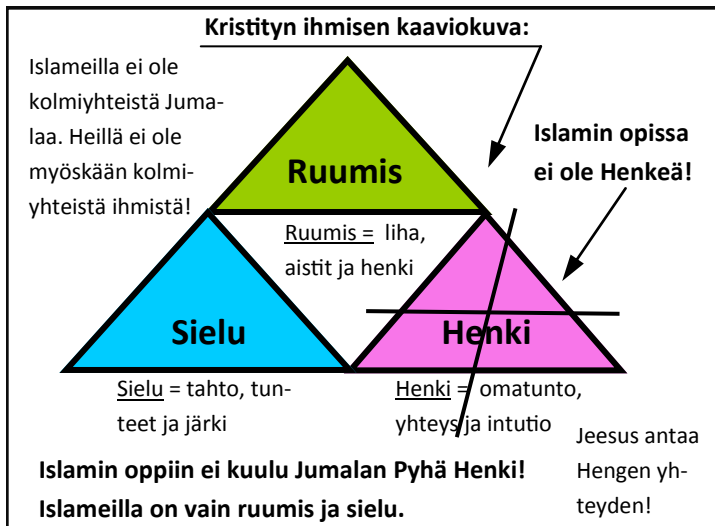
Kristityn ihmisen kaaviokuva:

Islameilla ei ole kolmiyhteistä Jumalaa. Heillä ei ole myöskään kolmiyhteistä ihmistä!

Islamin opissa ei ole Henkeä!

Ruumis

Ruumis = liha, aistit ja henki

Sielu

Henki

Sielu = tahto, tunteet ja järki

Henki = omatunto, yhteys ja intutio

Jeesus antaa Hengen yhteyden!

Islamin oppiin ei kuulu Jumalan Pyhä Henki! Islameilla on vain ruumis ja sielu.